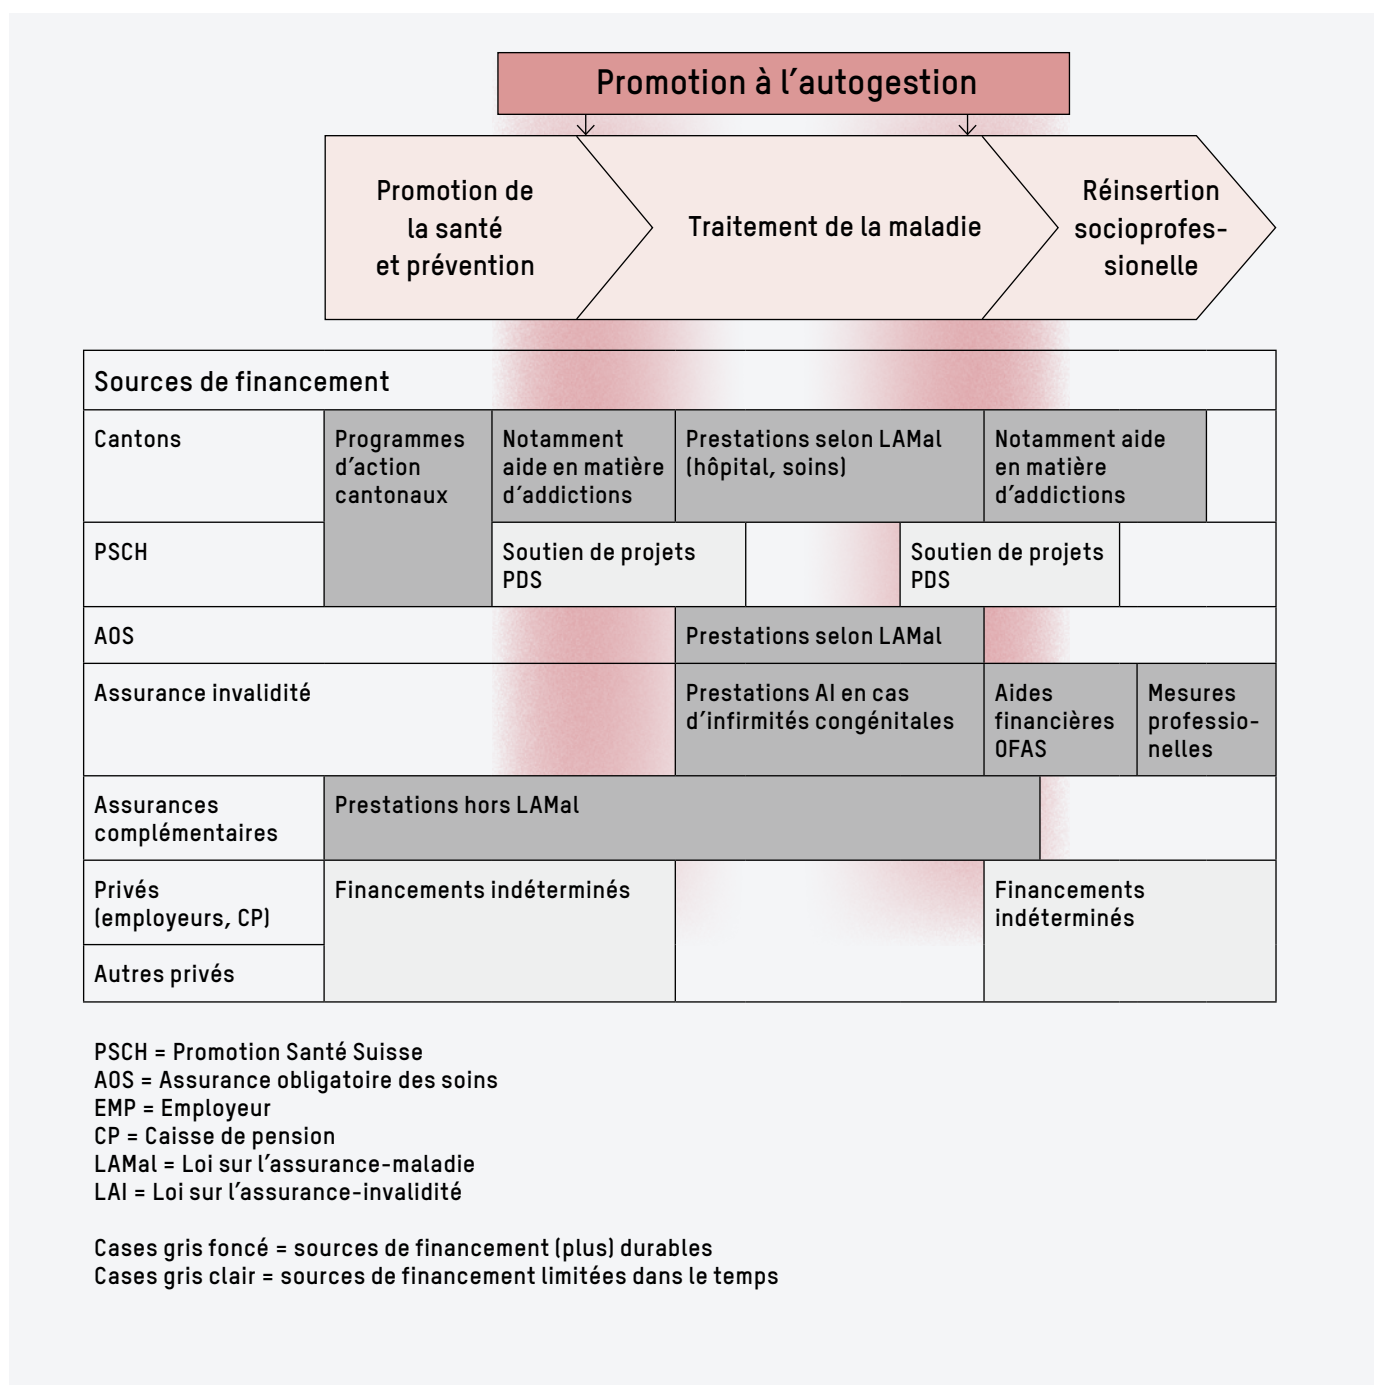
Promotion à l'autogestion

Promotion de la santé et prévention

Traitement de la maladie

Réinsertion socioprofessionelle

Sources de financement

Cantons | Programmes d'action cantonaux | Notamment aide en matière d'addictions | Prestations selon LAMal (hôpital, soins) | Notamment aide en matière d'addictions

PSCH | Soutien de projets PDS | Soutien de projets PDS

AOS | Prestations selon LAMal

Assurance invalidité | Prestations AI en cas d'infirmités congénitales | Aides financières OFAS | Mesures professionnelles

Assurances complémentaires | Prestations hors LAMal

Privés (employeurs, CP) | Financements indéterminés | Financements indéterminés

Autres privés

PSCH = Promotion Santé Suisse
AOS = Assurance obligatoire des soins
EMP = Employeur
CP = Caisse de pension
LAMal = Loi sur l'assurance-maladie
LAI = Loi sur l'assurance-invalidité

Cases gris foncé = sources de financement (plus) durables
Cases gris clair = sources de financement limitées dans le temps